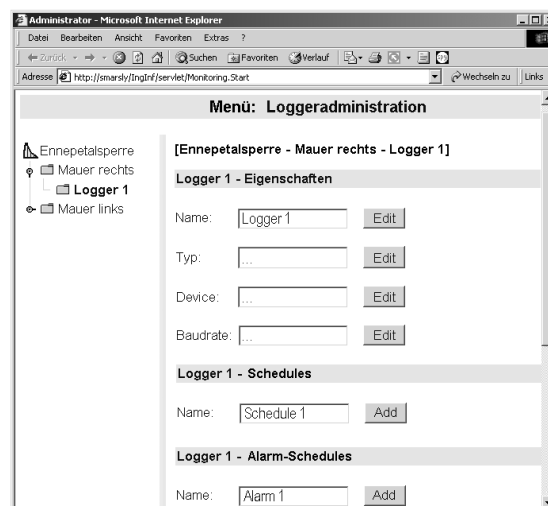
Administrator - Microsoft Internet Explorer

Datei Bearbeiten Ansicht Favoriten Extras ?

Zurück Suchen Favoriten Verlauf

Adresse http://smarsly/IngInf/servlet/Monitoring.Start Wechseln zu Links

Menü: Loggeradministration

Ennepetalsperre
Mauer rechts
Logger 1
Mauer links

[Ennepetalsperre - Mauer rechts - Logger 1]

Logger 1 - Eigenschaften

Name: Logger 1 Edit

Typ: ... Edit

Device: ... Edit

Baudrate: ... Edit

Logger 1 - Schedules

Name: Schedule 1 Add

Logger 1 - Alarm-Schedules

Name: Alarm 1 Add